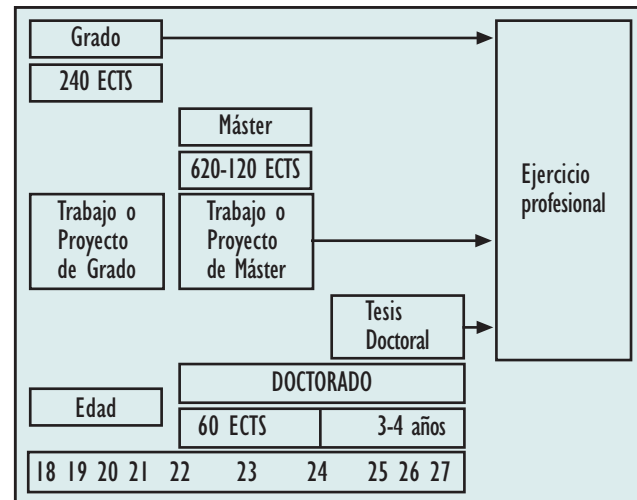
Grado

240 ECTS

Máster

620-120 ECTS

Trabajo o Proyecto de Grado

Trabajo o Proyecto de Máster

Ejercicio profesional

Tesis Doctoral

DOCTORADO

Edad

60 ECTS

3-4 años

18 19 20 21 22 23 24 25 26 27